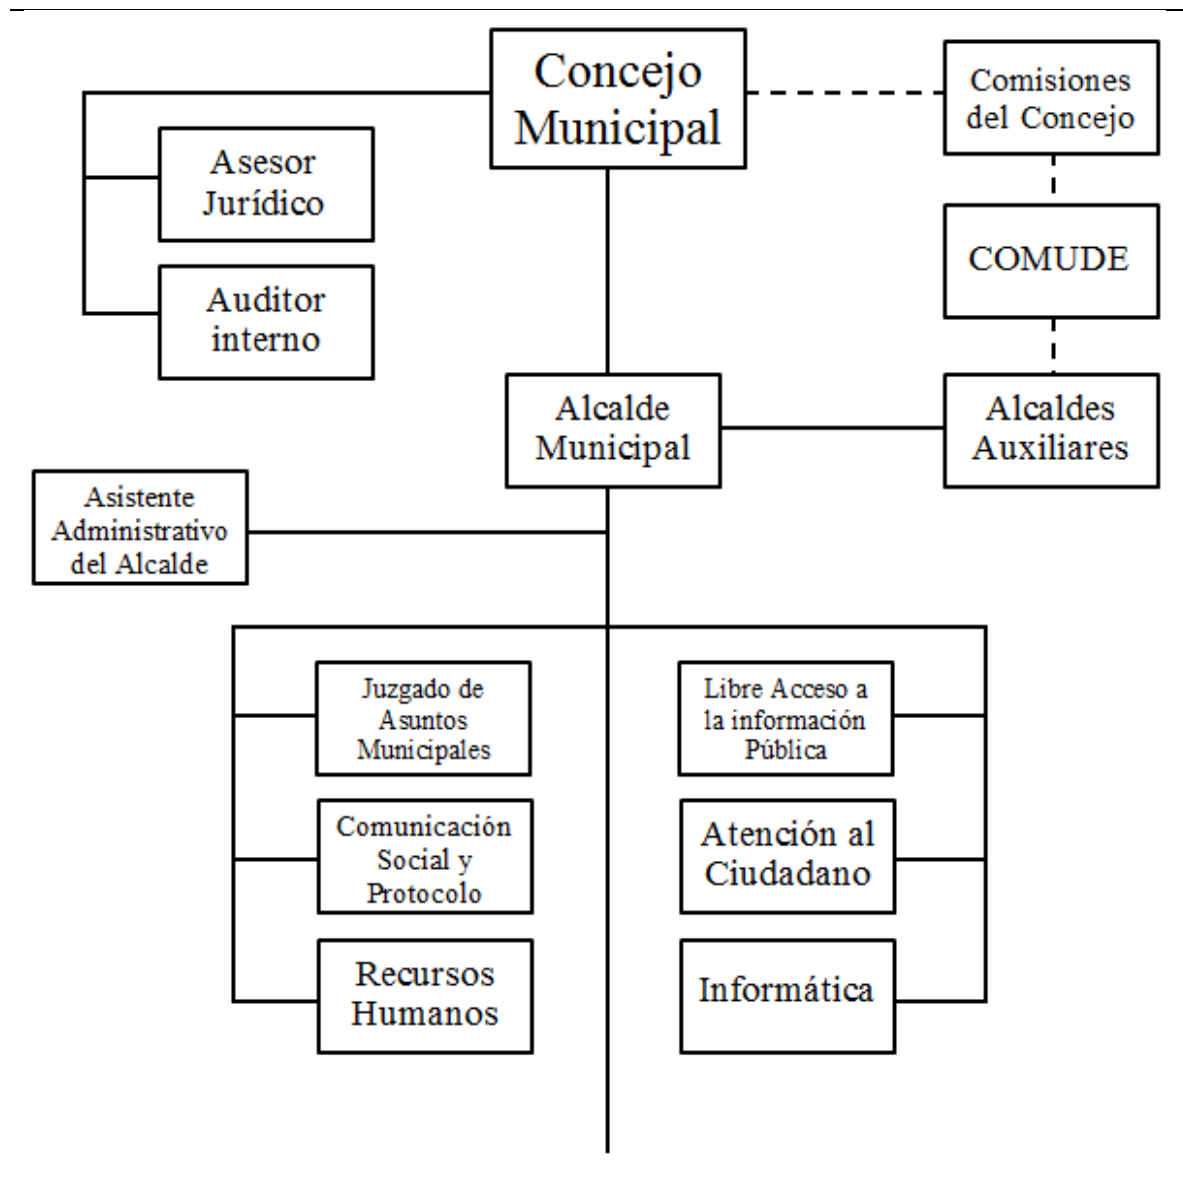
Concejo Municipal

Comisiones del Concejo

Asesor Jurídico

Auditor interno

COMUDE

Alcalde Municipal

Alcaldes Auxiliares

Asistente Administrativo del Alcalde

Juzgado de Asuntos Municipales

Comunicación Social y Protocolo

Recursos Humanos

Libre Acceso a la información Pública

Atención al Ciudadano

Informática